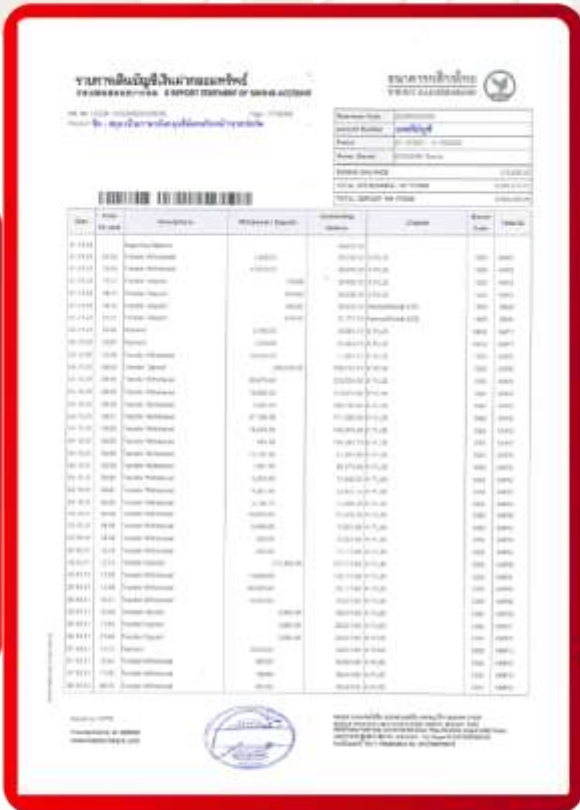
รายการเดินบัญชีเงินฝากออมทรัพย์

E-REPORT STATEMENT OF SAVINGS ACCOUNT

ธนาคารกสิกรไทย

KASIKORNBANK

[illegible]

| Date | Time | Descriptions | Withdrawal / Deposit | Outstanding Balance | Channel | Branch Code | Remarks |
|---|---|---|---|---|---|---|---|
| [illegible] | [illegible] | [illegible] | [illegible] | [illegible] | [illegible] | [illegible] | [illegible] |

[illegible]